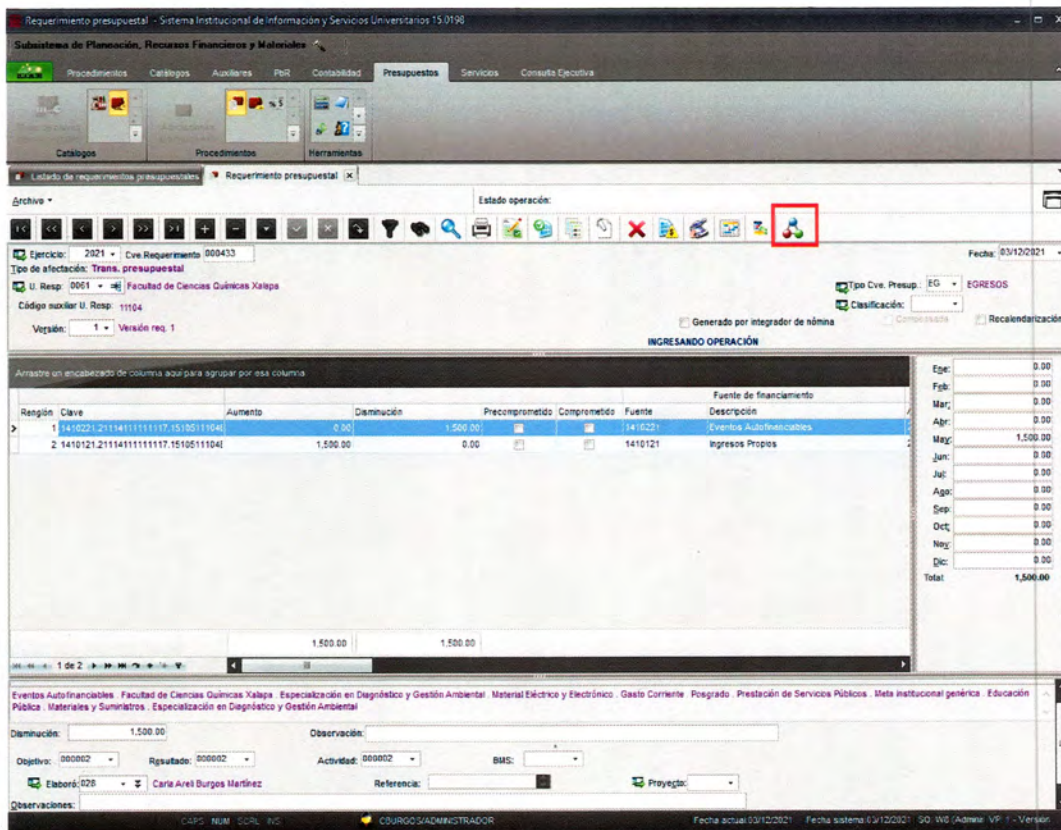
Requerimiento presupuestal - Sistema Institucional de Información y Servicios Universitarios 15.0198

Subsistema de Planeación, Recursos Financieros y Materiales

Procedimientos Catálogos Auxiliares PbR Contabilidad Presupuestos Servicios Consulta Ejecutiva

Catálogos Procedimientos Herramientas

Listado de requerimientos presupuestales Requerimiento presupuestal

Archivo

Estado operación:

Ejercicio: 2021 Cve Requerimiento 000433

Fecha: 03/12/2021

Tipo de afectación: Trans. presupuestal

U. Resp: 0061 Facultad de Ciencias Químicas Xalapa

Tipo Cve. Presup.: EG EGRESOS

Código auxiliar U. Resp: 11104

Clasificación:

Versión: 1 Versión req. 1

Generado por integrador de nómina

Comprometido Recalendarización

INGRESANDO OPERACIÓN

Arrastre un encabezado de columna aquí para agrupar por esa columna

| Renglón | Clave | Aumento | Disminución | Precomprometido | Comprometido | Fuente | Descripción |
|---|---|---|---|---|---|---|---|
| 1 | 1410221.21114111111117.1510511104 | 0.00 | 1,500.00 | | | 1410221 | Eventos Autofinanciables |
| 2 | 1410121.21114111111117.1510511104 | 1,500.00 | 0.00 | | | 1410121 | Ingresos Propios |

Fuente de financiamiento

1,500.00 1,500.00

1 de 2

| Ene: | 0.00 |
|---|---|
| Feb: | 0.00 |
| Mar: | 0.00 |
| Abr: | 0.00 |
| May: | 1,500.00 |
| Jun: | 0.00 |
| Jul: | 0.00 |
| Ago: | 0.00 |
| Sep: | 0.00 |
| Oct: | 0.00 |
| Nov: | 0.00 |
| Dic: | 0.00 |
| Total: | 1,500.00 |

Eventos Autofinanciables . Facultad de Ciencias Químicas Xalapa . Especialización en Diagnóstico y Gestión Ambiental . Material Eléctrico y Electrónico . Gasto Corriente . Posgrado . Prestación de Servicios Públicos . Meta institucional genérica . Educación Pública . Materiales y Suministros . Especialización en Diagnóstico y Gestión Ambiental

Disminución: 1,500.00 Observación:

Objetivo: 000002 Resultado: 000002 Actividad: 000002 BMS:

Elaboró: 028 Carla Areli Burgos Martínez Referencia: Proyecto:

Observaciones:

CAPS NUM SCRL INS CBURGOS/ADMINISTRADOR Fecha actual 03/12/2021 Fecha sistema 03/12/2021 SO: W8 (Admin: VP: 1 - Version